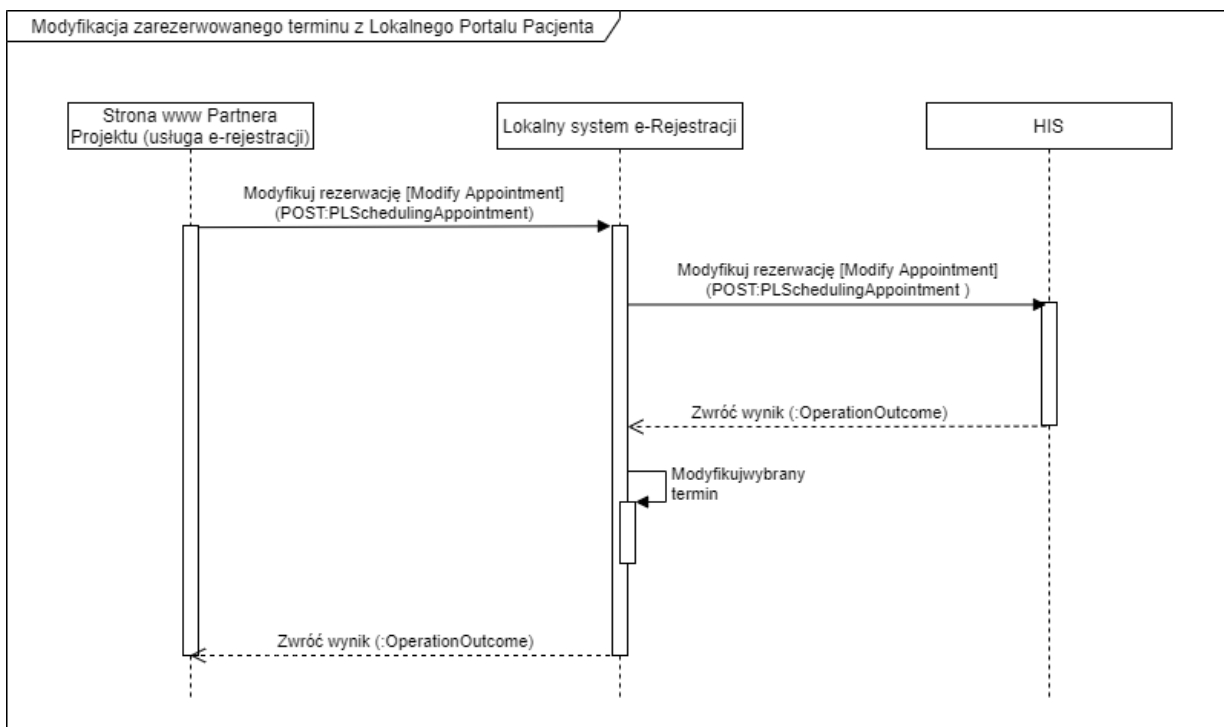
Modyfikacja zarezerwowanego terminu z Lokalnego Portalu Pacjenta

Strona www Partnera Projektu (usługa e-rejestracji)

Lokalny system e-Rejestracji

HIS

Modyfikuj rezerwację [Modify Appointment] (POST:PLSchedulingAppointment)

Modyfikuj rezerwację [Modify Appointment] (POST:PLSchedulingAppointment )

Zwróć wynik (:OperationOutcome)

Modyfikujwybrany termin

Zwróć wynik (:OperationOutcome)